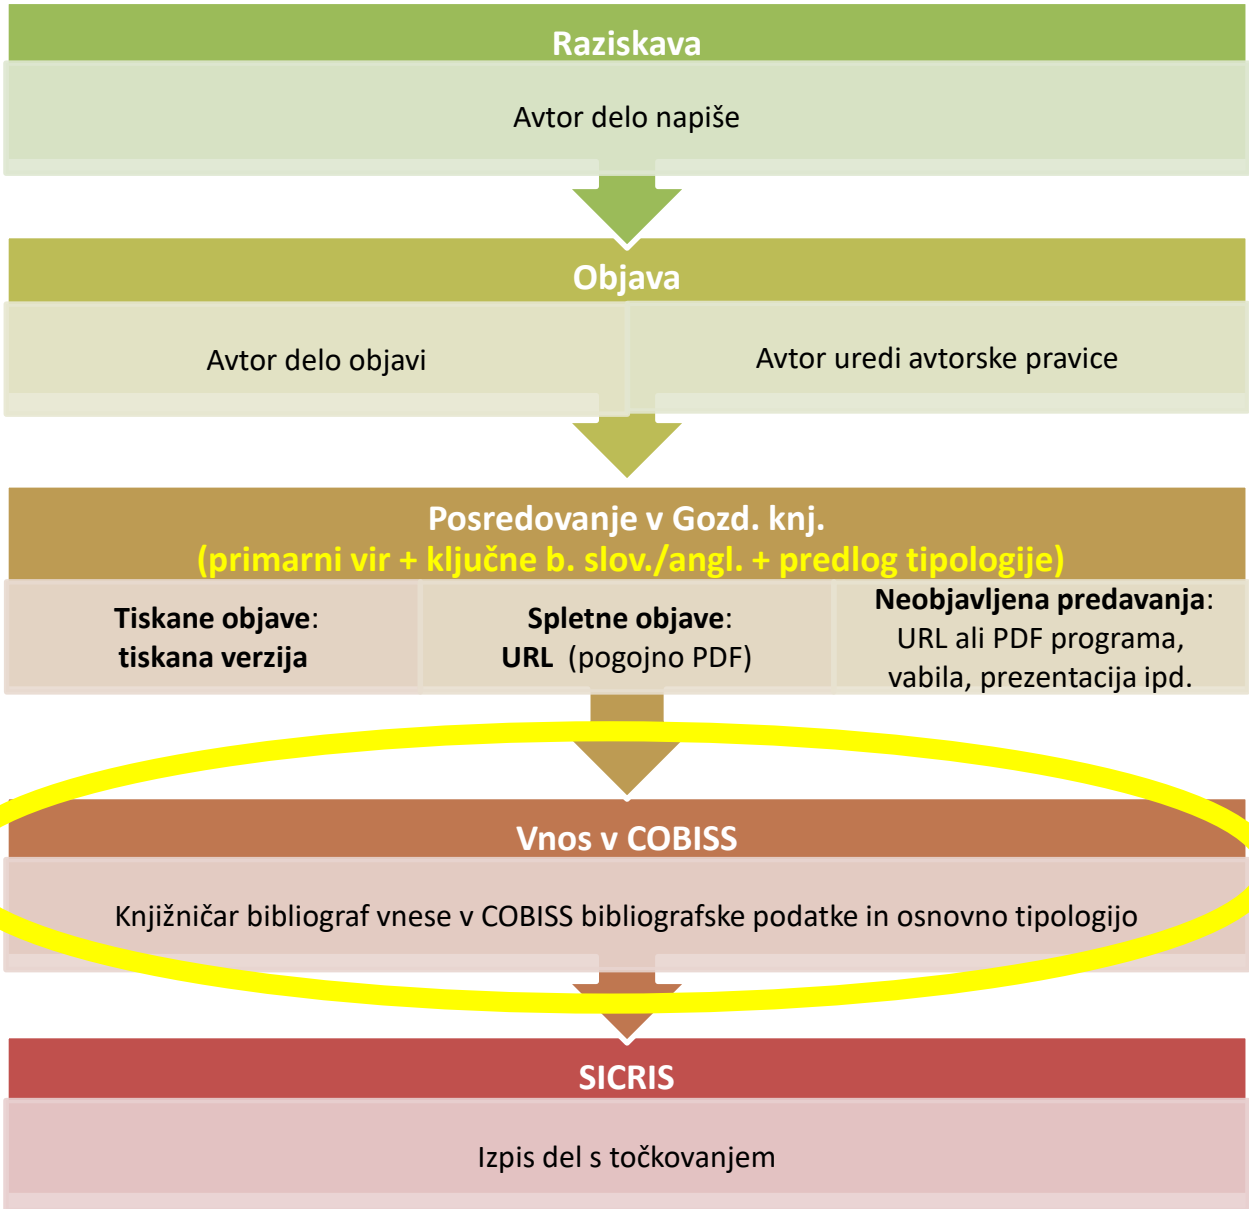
Raziskava

Avtor delo napiše

Objava

Avtor delo objavi

Avtor uredi avtorske pravice

Posredovanje v Gozd. knj.
(primarni vir + ključne b. slov./angl. + predlog tipologije)

Tiskane objave: tiskana verzija

Spletne objave: URL (pogojno PDF)

Neobjavljena predavanja: URL ali PDF programa, vabila, prezentacija ipd.

Vnos v COBISS

Knjižničar bibliograf vnese v COBISS bibliografske podatke in osnovno tipologijo

SICRIS

Izpis del s točkovanjem